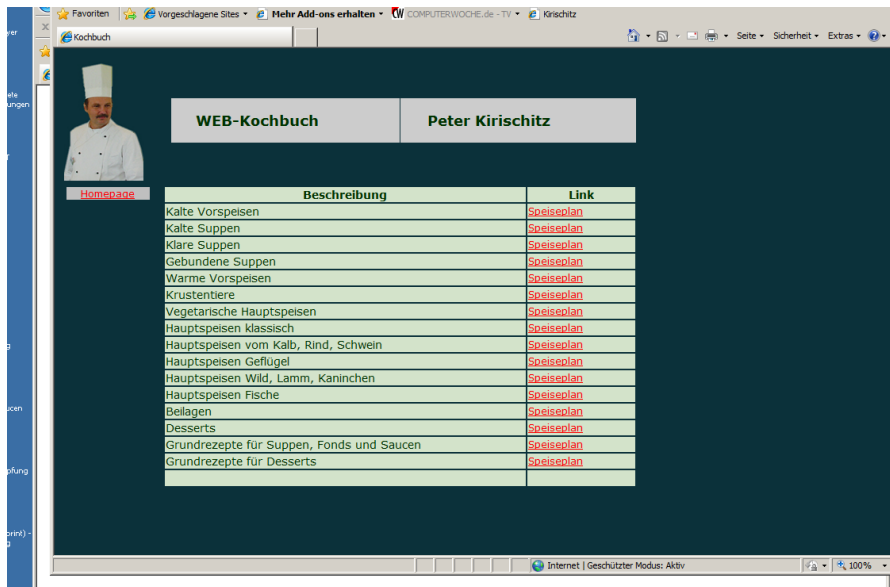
Favoriten | Vorgeschlagene Sites ▾ | Mehr Add-ons erhalten ▾ | COMPUTERWOCHE.de - TV ▾ | Kirischitz

Kochbuch

Seite ▾ Sicherheit ▾ Extras ▾

WEB-Kochbuch

Peter Kirischitz

Homepage

| Beschreibung | Link |
|---|---|
| Kalte Vorspeisen | Speiseplan |
| Kalte Suppen | Speiseplan |
| Klare Suppen | Speiseplan |
| Gebundene Suppen | Speiseplan |
| Warme Vorspeisen | Speiseplan |
| Krustentiere | Speiseplan |
| Vegetarische Hauptspeisen | Speiseplan |
| Hauptspeisen klassisch | Speiseplan |
| Hauptspeisen vom Kalb, Rind, Schwein | Speiseplan |
| Hauptspeisen Geflügel | Speiseplan |
| Hauptspeisen Wild, Lamm, Kaninchen | Speiseplan |
| Hauptspeisen Fische | Speiseplan |
| Beilagen | Speiseplan |
| Desserts | Speiseplan |
| Grundrezepte für Suppen, Fonds und Saucen | Speiseplan |
| Grundrezepte für Desserts | Speiseplan |
| | |

Internet | Geschützter Modus: Aktiv

100%